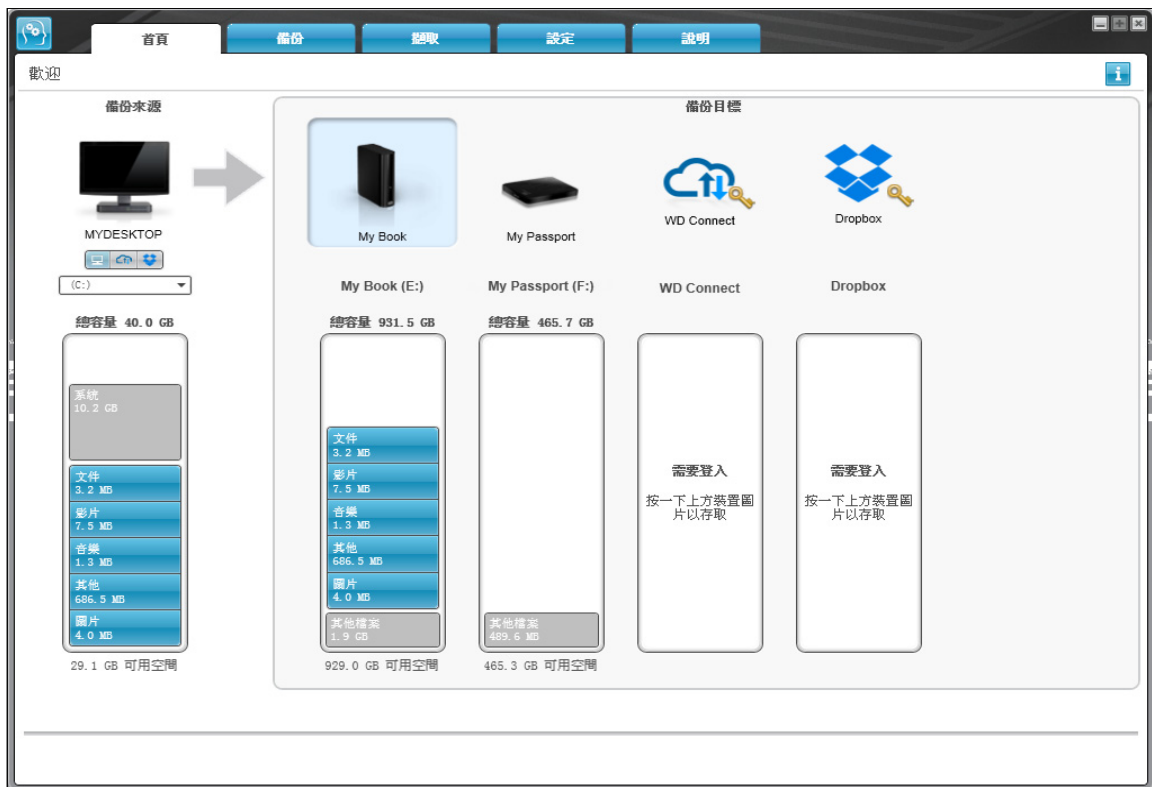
首頁 備份 擷取 設定 說明

歡迎

備份來源

MYDESKTOP

(C:)

總容量 40.0 GB

系統
10.2 GB

文件
3.2 MB

影片
7.5 MB

音樂
1.3 MB

其他
686.5 MB

圖片
4.0 MB

29.1 GB 可用空間

備份目標

My Book

My Passport

WD Connect

Dropbox

My Book (E:)

總容量 931.5 GB

文件
3.2 MB

影片
7.5 MB

音樂
1.3 MB

其他
686.5 MB

圖片
4.0 MB

其他檔案
1.9 GB

929.0 GB 可用空間

My Passport (F:)

總容量 465.7 GB

其他檔案
489.6 MB

465.3 GB 可用空間

WD Connect

需要登入

按一下上方裝置圖片以存取

Dropbox

需要登入

按一下上方裝置圖片以存取